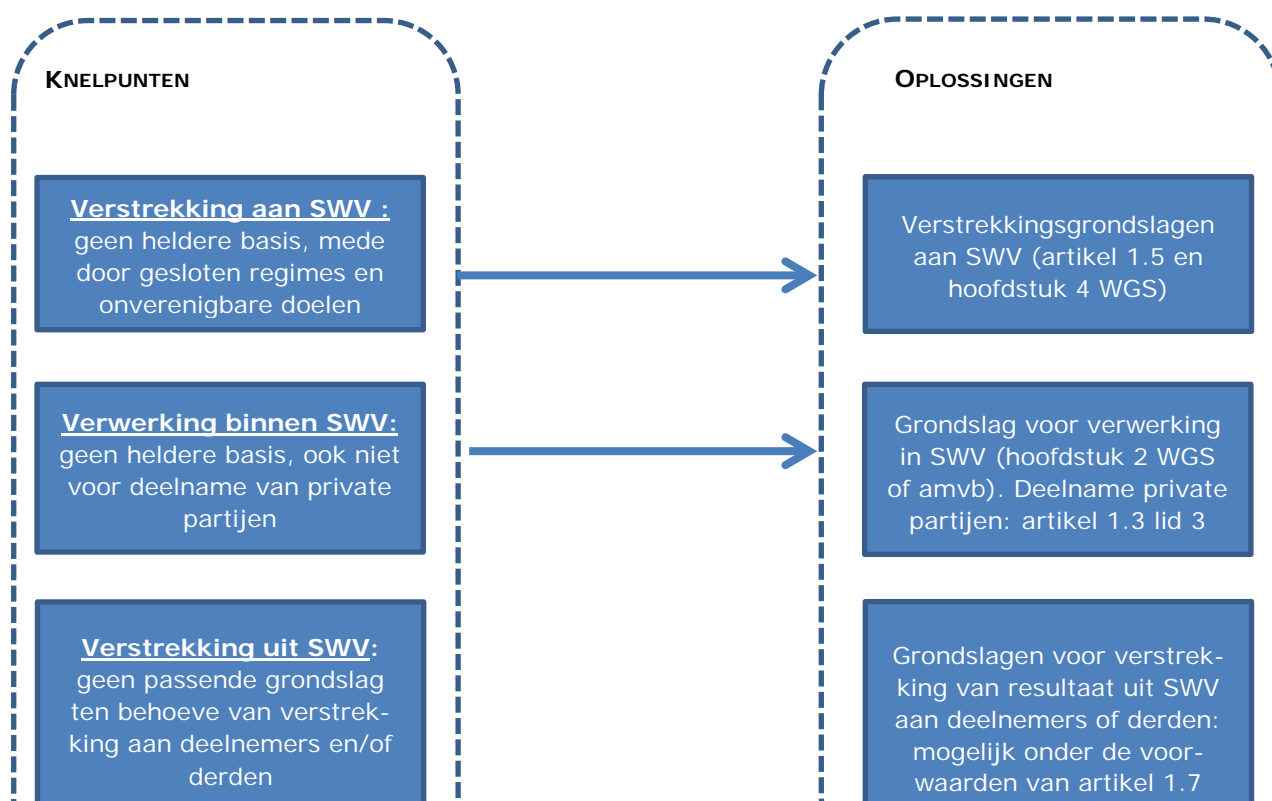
KNELPUNTEN

OPLOSSINGEN

Verstrekking aan SWV : geen heldere basis, mede door gesloten regimes en onverenigbare doelen

Verstrekkingsgrondslagen aan SWV (artikel 1.5 en hoofdstuk 4 WGS)

Verwerking binnen SWV: geen heldere basis, ook niet voor deelname van private partijen

Grondslag voor verwerking in SWV (hoofdstuk 2 WGS of amvb). Deelname private partijen: artikel 1.3 lid 3

Verstrekking uit SWV: geen passende grondslag ten behoeve van verstrekking aan deelnemers en/of derden

Grondslagen voor verstrekking van resultaat uit SWV aan deelnemers of derden: mogelijk onder de voorwaarden van artikel 1.7